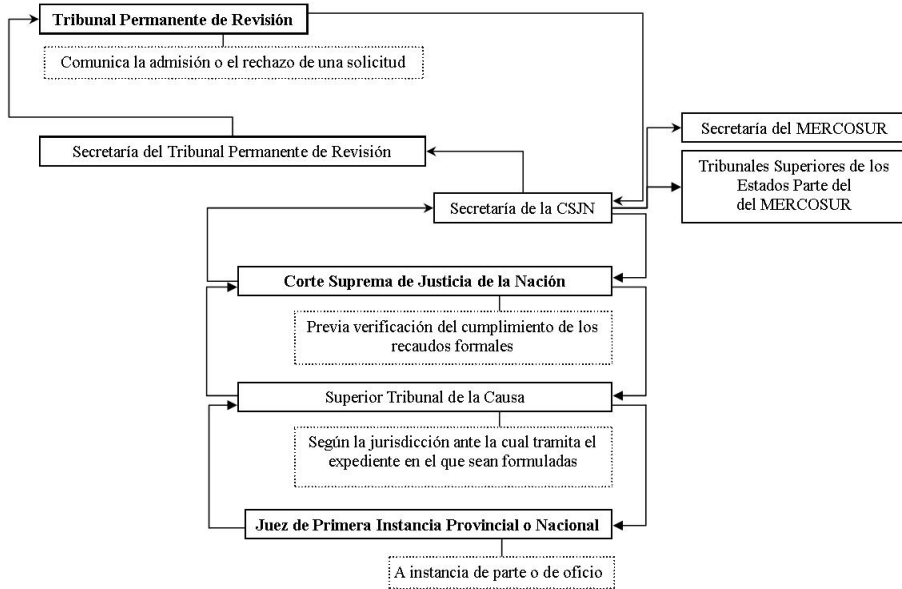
Tribunal Permanente de Revisión

Comunica la admisión o el rechazo de una solicitud

Secretaría del Tribunal Permanente de Revisión

Secretaría del MERCOSUR

Tribunales Superiores de los Estados Parte del del MERCOSUR

Secretaría de la CSJN

Corte Suprema de Justicia de la Nación

Previa verificación del cumplimiento de los recaudos formales

Superior Tribunal de la Causa

Según la jurisdicción ante la cual tramita el expediente en el que sean formuladas

Juez de Primera Instancia Provincial o Nacional

A instancia de parte o de oficio